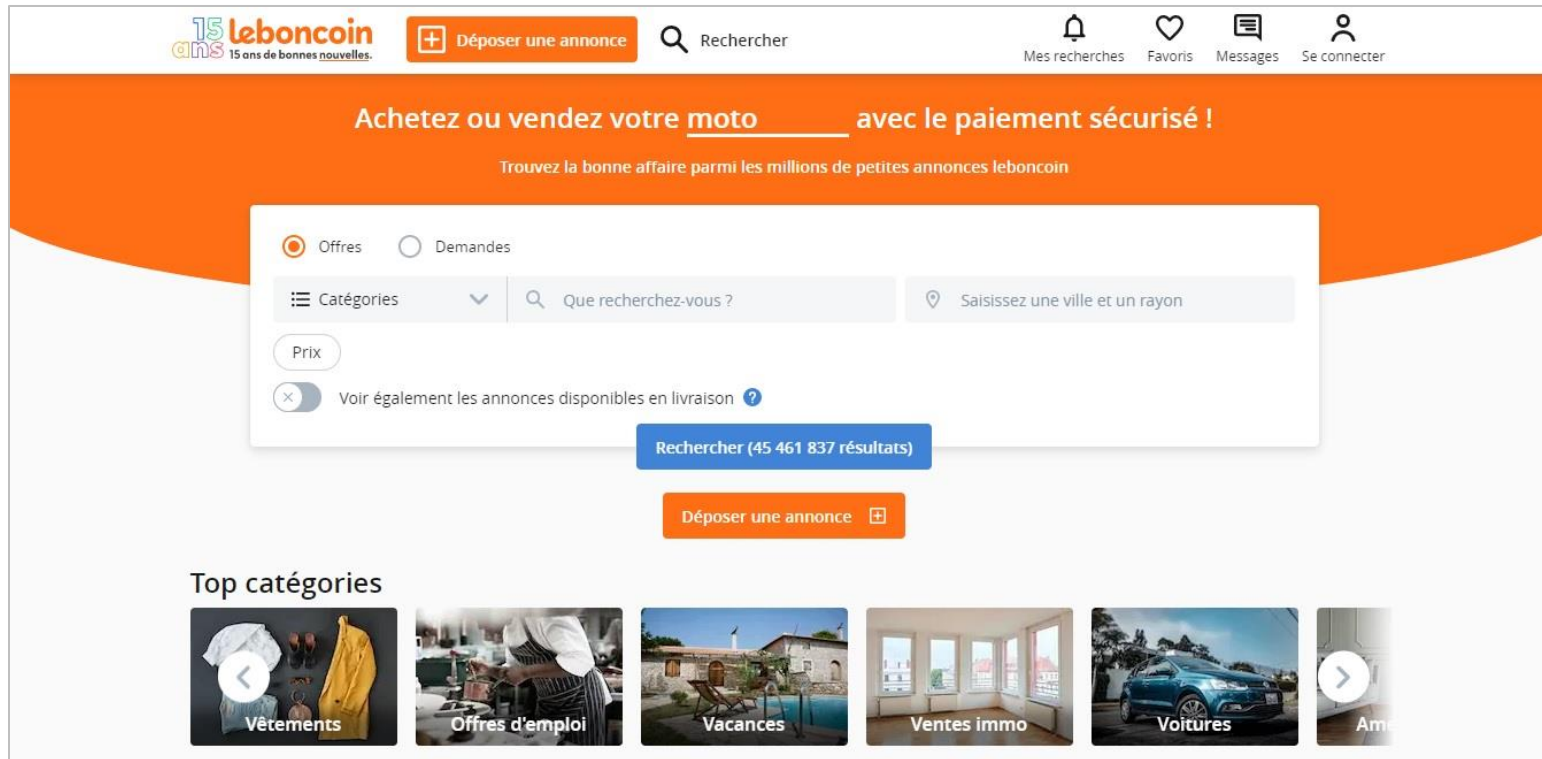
15 ans leboncoin 15 ans de bonnes nouvelles.

Déposer une annonce

Rechercher

Mes recherches Favoris Messages Se connecter

Achetez ou vendez votre moto avec le paiement sécurisé !

Trouvez la bonne affaire parmi les millions de petites annonces leboncoin

Offres Demandes

Catégories

Que recherchez-vous ?

Saisissez une ville et un rayon

Prix

Voir également les annonces disponibles en livraison

Rechercher (45 461 837 résultats)

Déposer une annonce

Top catégories

Vêtements

Offres d'emploi

Vacances

Ventes immo

Voitures

Am